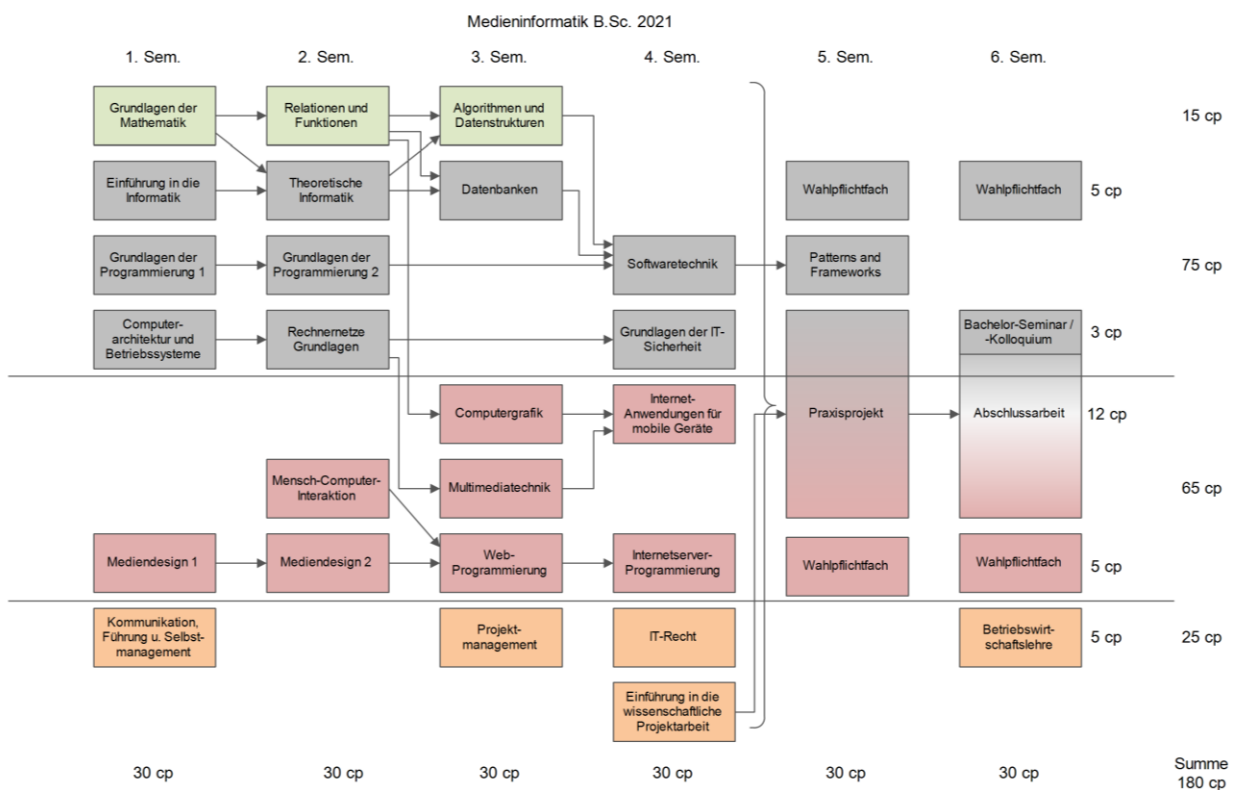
Medieninformatik B.Sc. 2021

1. Sem.
2. Sem.
3. Sem.
4. Sem.
5. Sem.
6. Sem.

Grundlagen der Mathematik
Relationen und Funktionen
Algorithmen und Datenstrukturen
15 cp

Einführung in die Informatik
Theoretische Informatik
Datenbanken
Wahlpflichtfach
Wahlpflichtfach
5 cp

Grundlagen der Programmierung 1
Grundlagen der Programmierung 2
Softwaretechnik
Patterns and Frameworks
75 cp

Computer-architektur und Betriebssysteme
Rechnernetze Grundlagen
Grundlagen der IT-Sicherheit
Bachelor-Seminar / -Kolloquium
3 cp

Computergrafik
Internet-Anwendungen für mobile Geräte
Praxisprojekt
Abschlussarbeit
12 cp

Mensch-Computer-Interaktion
Multimediatechnik
65 cp

Mediendesign 1
Mediendesign 2
Web-Programmierung
Internetserver-Programmierung
Wahlpflichtfach
Wahlpflichtfach
5 cp

Kommunikation, Führung u. Selbst-management
Projekt-management
IT-Recht
Betriebswirt-schaftslehre
5 cp
25 cp

Einführung in die wissenschaftliche Projektarbeit

30 cp
30 cp
30 cp
30 cp
30 cp
30 cp
Summe 180 cp